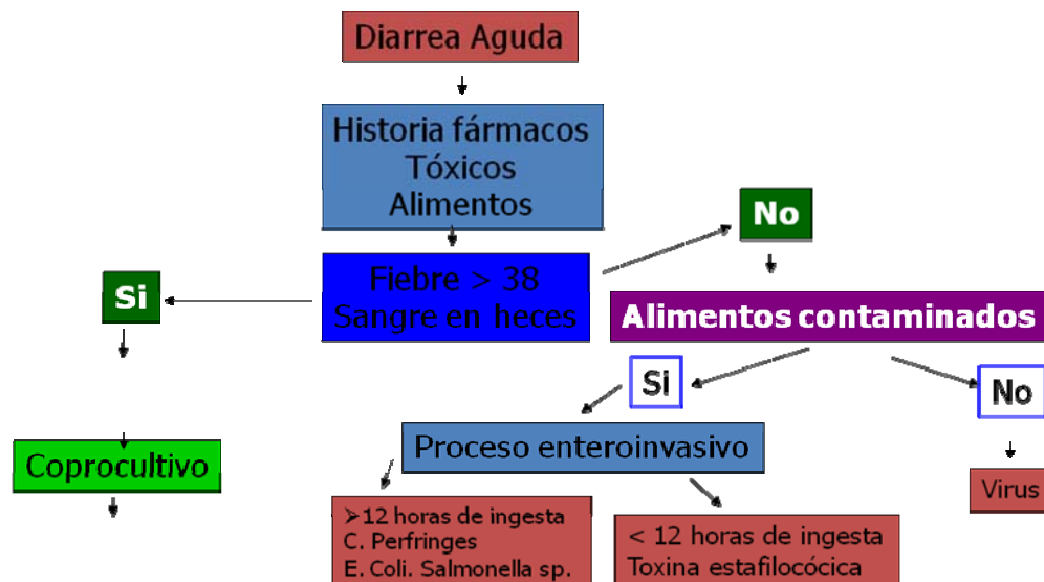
Diarrea Aguda

Historia fármacos
Tóxicos
Alimentos

Fiebre > 38
Sangre en heces

No

Si

Alimentos contaminados

Si

No

Coprocultivo

Proceso enteroinvasivo

Virus

➢12 horas de ingesta
C. Perfringes
E. Coli. Salmonella sp.

< 12 horas de ingesta
Toxina estafilocócica